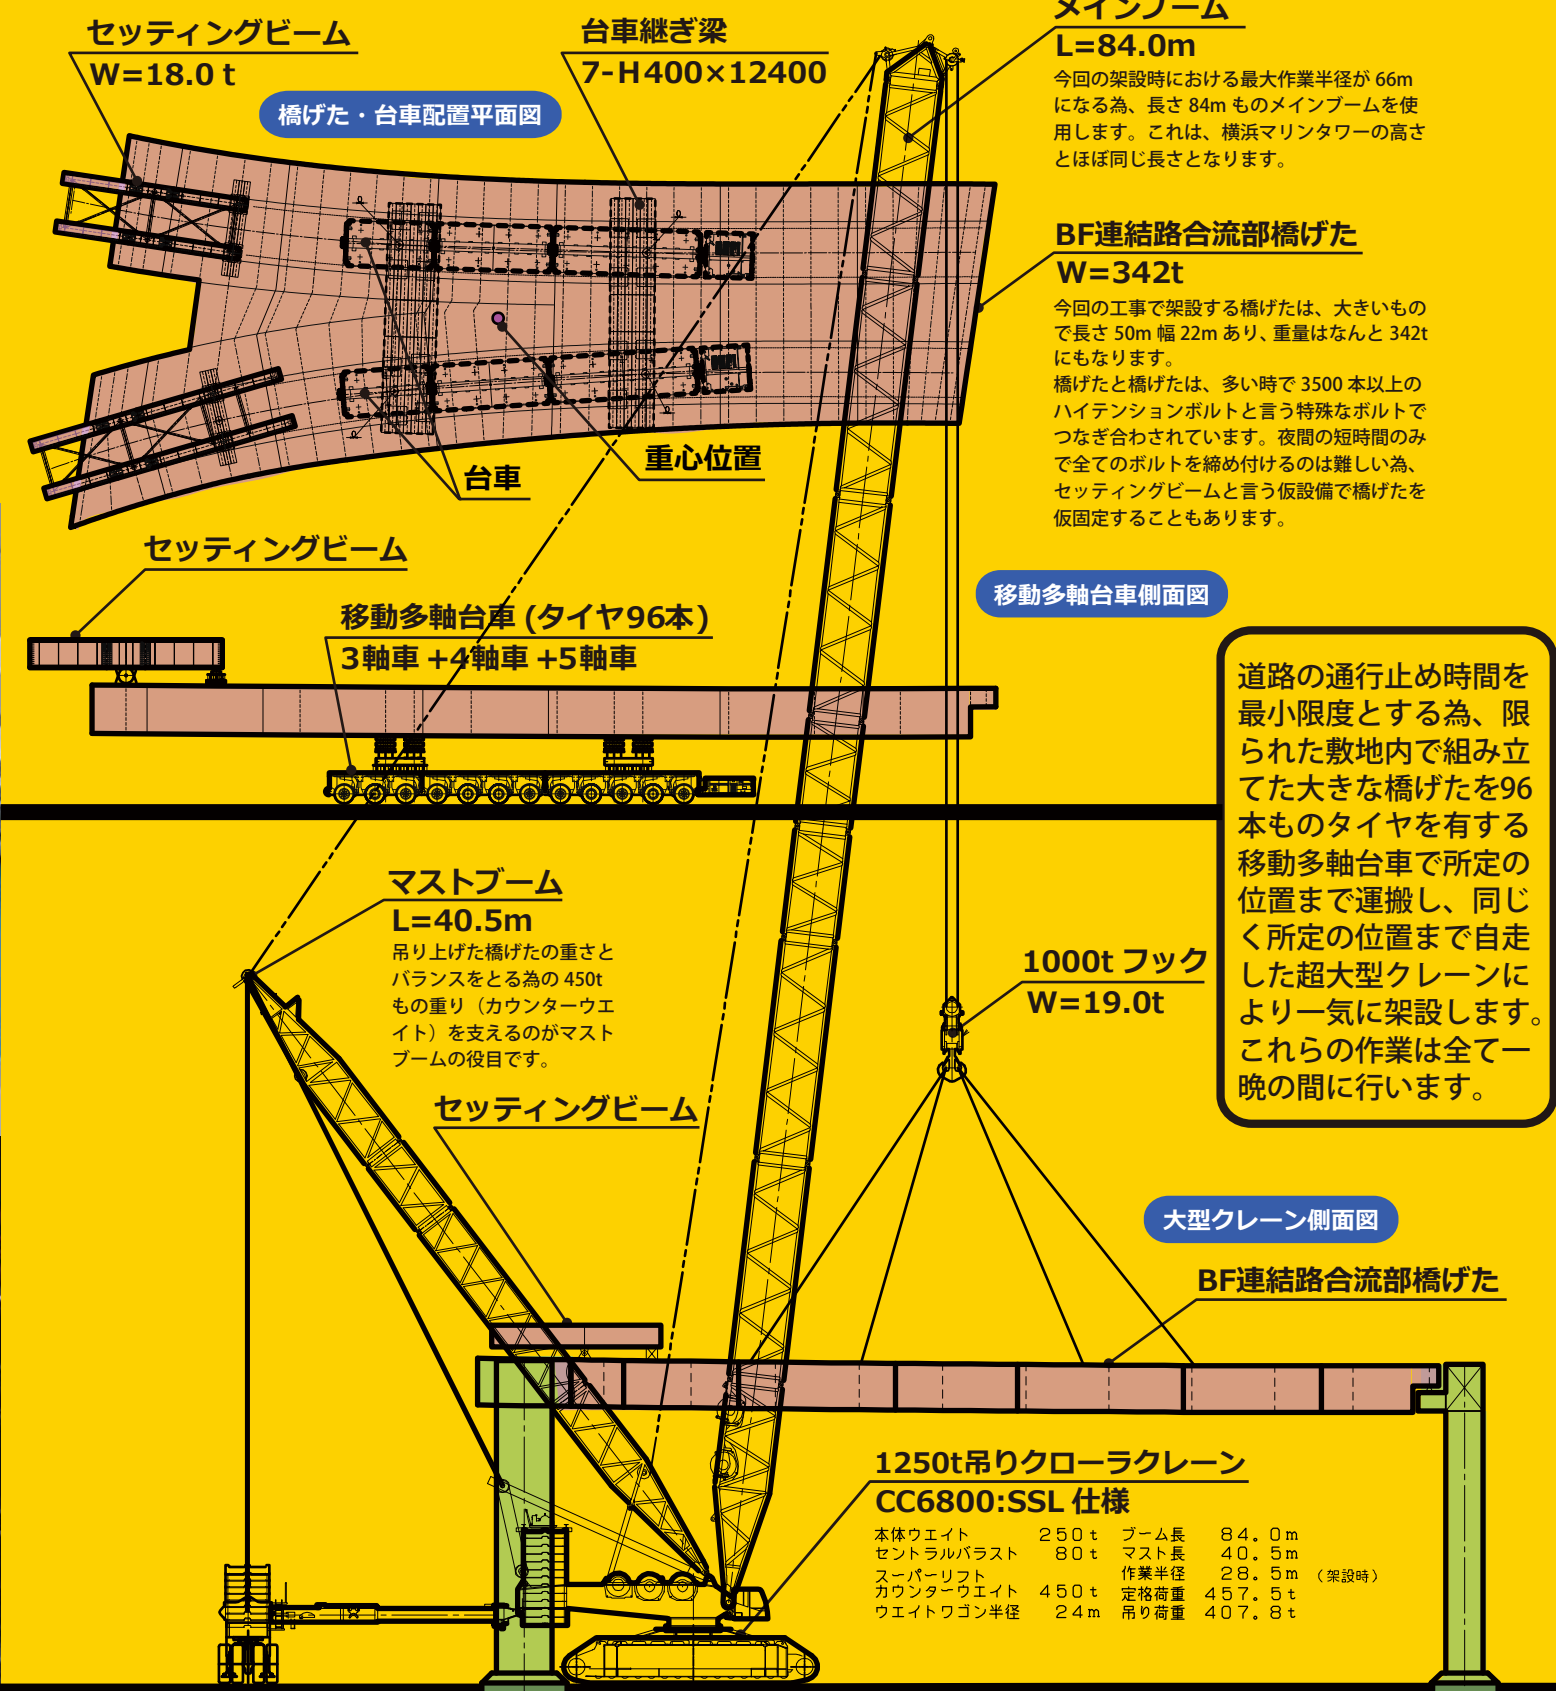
セッティングビーム
W=18.0 t

台車継ぎ梁
7-H400×12400

メインブーム
L=84.0m
今回の架設時における最大作業半径が 66m になる為、長さ 84m ものメインブームを使用します。これは、横浜マリンタワーの高さとほぼ同じ長さとなります。

橋げた・台車配置平面図

BF連結路合流部橋げた
W=342t
今回の工事で架設する橋げたは、大きいもので長さ 50m 幅 22m あり、重量はなんと 342t にもなります。
橋げたと橋げたは、多い時で 3500 本以上のハイテンションボルトと言う特殊なボルトでつなぎ合わされています。夜間の短時間のみで全てのボルトを締め付けるのは難しい為、セッティングビームと言う仮設備で橋げたを仮固定することもあります。

台車
重心位置

セッティングビーム

移動多軸台車 (タイヤ96本)
3軸車 +4軸車 +5軸車

移動多軸台車側面図

道路の通行止め時間を最小限度とする為、限られた敷地内で組み立てた大きな橋げたを96本ものタイヤを有する移動多軸台車で所定の位置まで運搬し、同じく所定の位置まで自走した超大型クレーンにより一気に架設します。これらの作業は全て一晩の間に行います。

マストブーム
L=40.5m
吊り上げた橋げたの重さとバランスをとる為の 450t もの重り（カウンターウエイト）を支えるのがマストブームの役目です。

1000t フック
W=19.0t

セッティングビーム

大型クレーン側面図

BF連結路合流部橋げた

1250t吊りクローラクレーン
CC6800:SSL 仕様

| 本体ウエイト | 250t | ブーム長 | 84.0m |
|---|---|---|---|
| セントラルバラスト | 80t | マスト長 | 40.5m |
| スーパーリフト | | 作業半径 | 28.5m （架設時） |
| カウンターウエイト | 450t | 定格荷重 | 457.5t |
| ウエイトワゴン半径 | 24m | 吊り荷重 | 407.8t |